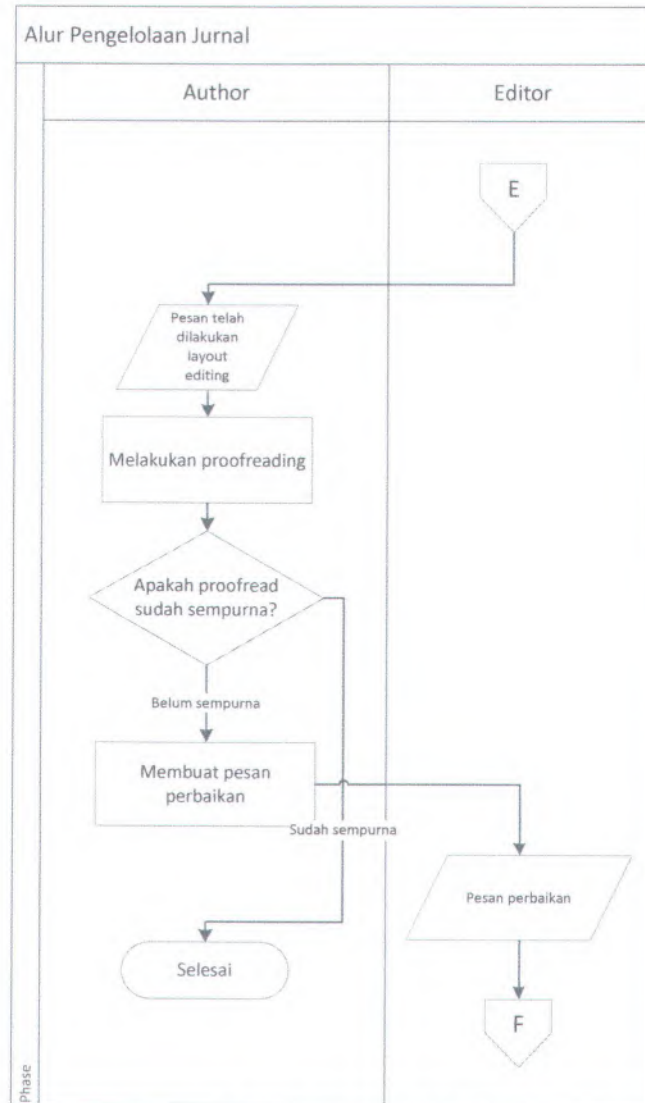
Alur Pengelolaan Jurnal

Author

Editor

E

Pesan telah dilakukan layout editing

Melakukan proofreading

Apakah proofread sudah sempurna?

Belum sempurna

Membuat pesan perbaikan

Sudah sempurna

Pesan perbaikan

Selesai

F

Phase